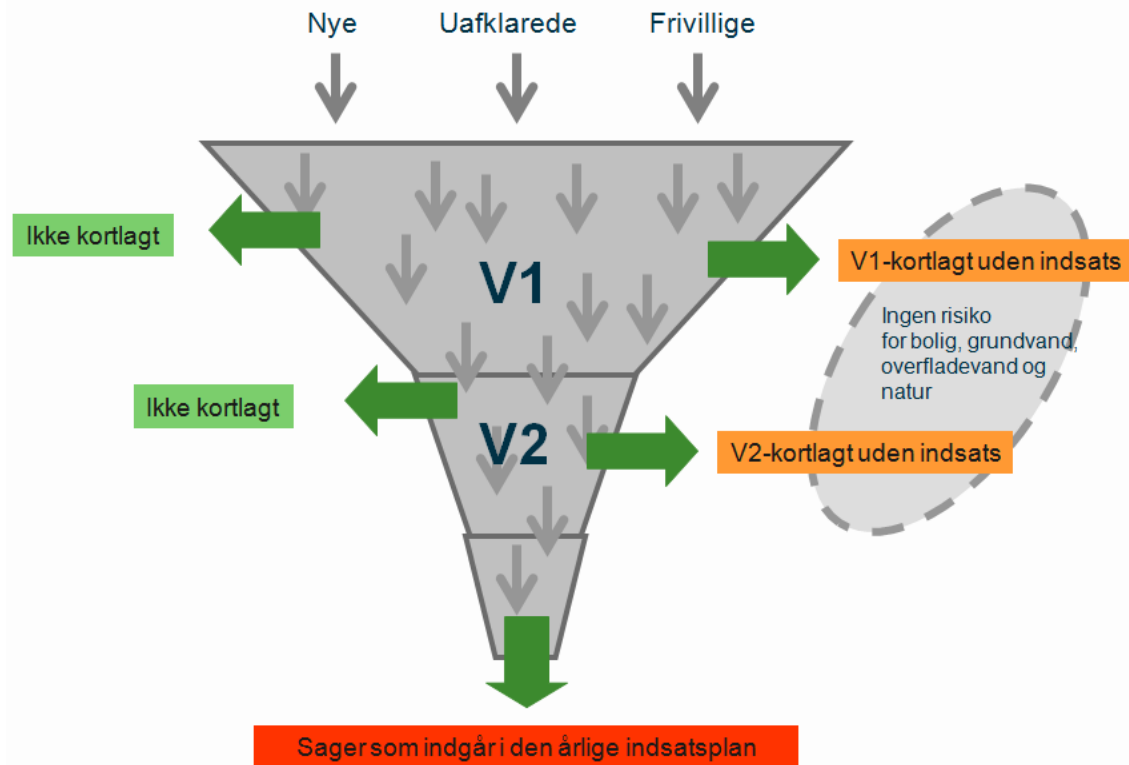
Nye

Uafklarede

Frivillige

Ikke kortlagt

V1

V1-kortlagt uden indsats

Ingen risiko for bolig, grundvand, overfladevand og natur

Ikke kortlagt

V2

V2-kortlagt uden indsats

Sager som indgår i den årlige indsatsplan